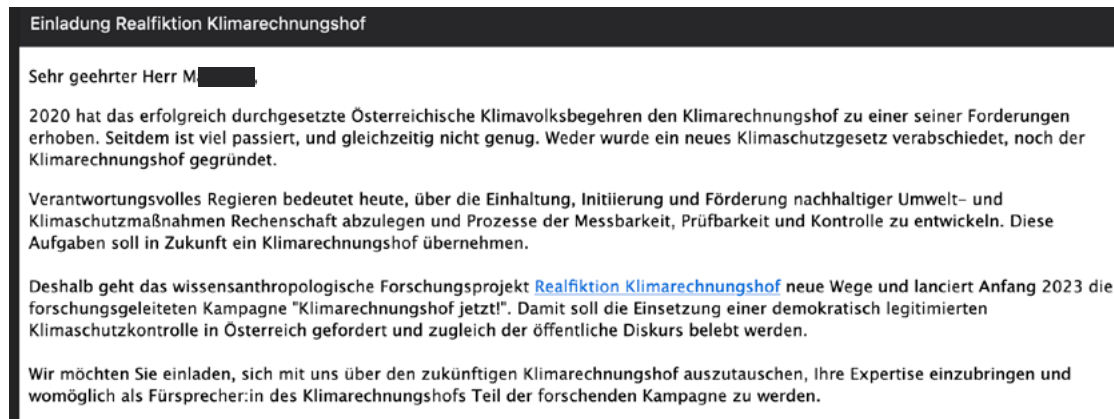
Einladung Realfiktion Klimarechnungshof

Sehr geehrter Herr M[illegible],

2020 hat das erfolgreich durchgesetzte Österreichische Klimavolksbegehren den Klimarechnungshof zu einer seiner Forderungen erhoben. Seitdem ist viel passiert, und gleichzeitig nicht genug. Weder wurde ein neues Klimaschutzgesetz verabschiedet, noch der Klimarechnungshof gegründet.

Verantwortungsvolles Regieren bedeutet heute, über die Einhaltung, Initiierung und Förderung nachhaltiger Umwelt- und Klimaschutzmaßnahmen Rechenschaft abzulegen und Prozesse der Messbarkeit, Prüfbarkeit und Kontrolle zu entwickeln. Diese Aufgaben soll in Zukunft ein Klimarechnungshof übernehmen.

Deshalb geht das wissensanthropologische Forschungsprojekt Realfiktion Klimarechnungshof neue Wege und lanciert Anfang 2023 die forschungsgeleiteten Kampagne "Klimarechnungshof jetzt!". Damit soll die Einsetzung einer demokratisch legitimierten Klimaschutzkontrolle in Österreich gefordert und zugleich der öffentliche Diskurs belebt werden.

Wir möchten Sie einladen, sich mit uns über den zukünftigen Klimarechnungshof auszutauschen, Ihre Expertise einzubringen und womöglich als Fürsprecher:in des Klimarechnungshofs Teil der forschenden Kampagne zu werden.